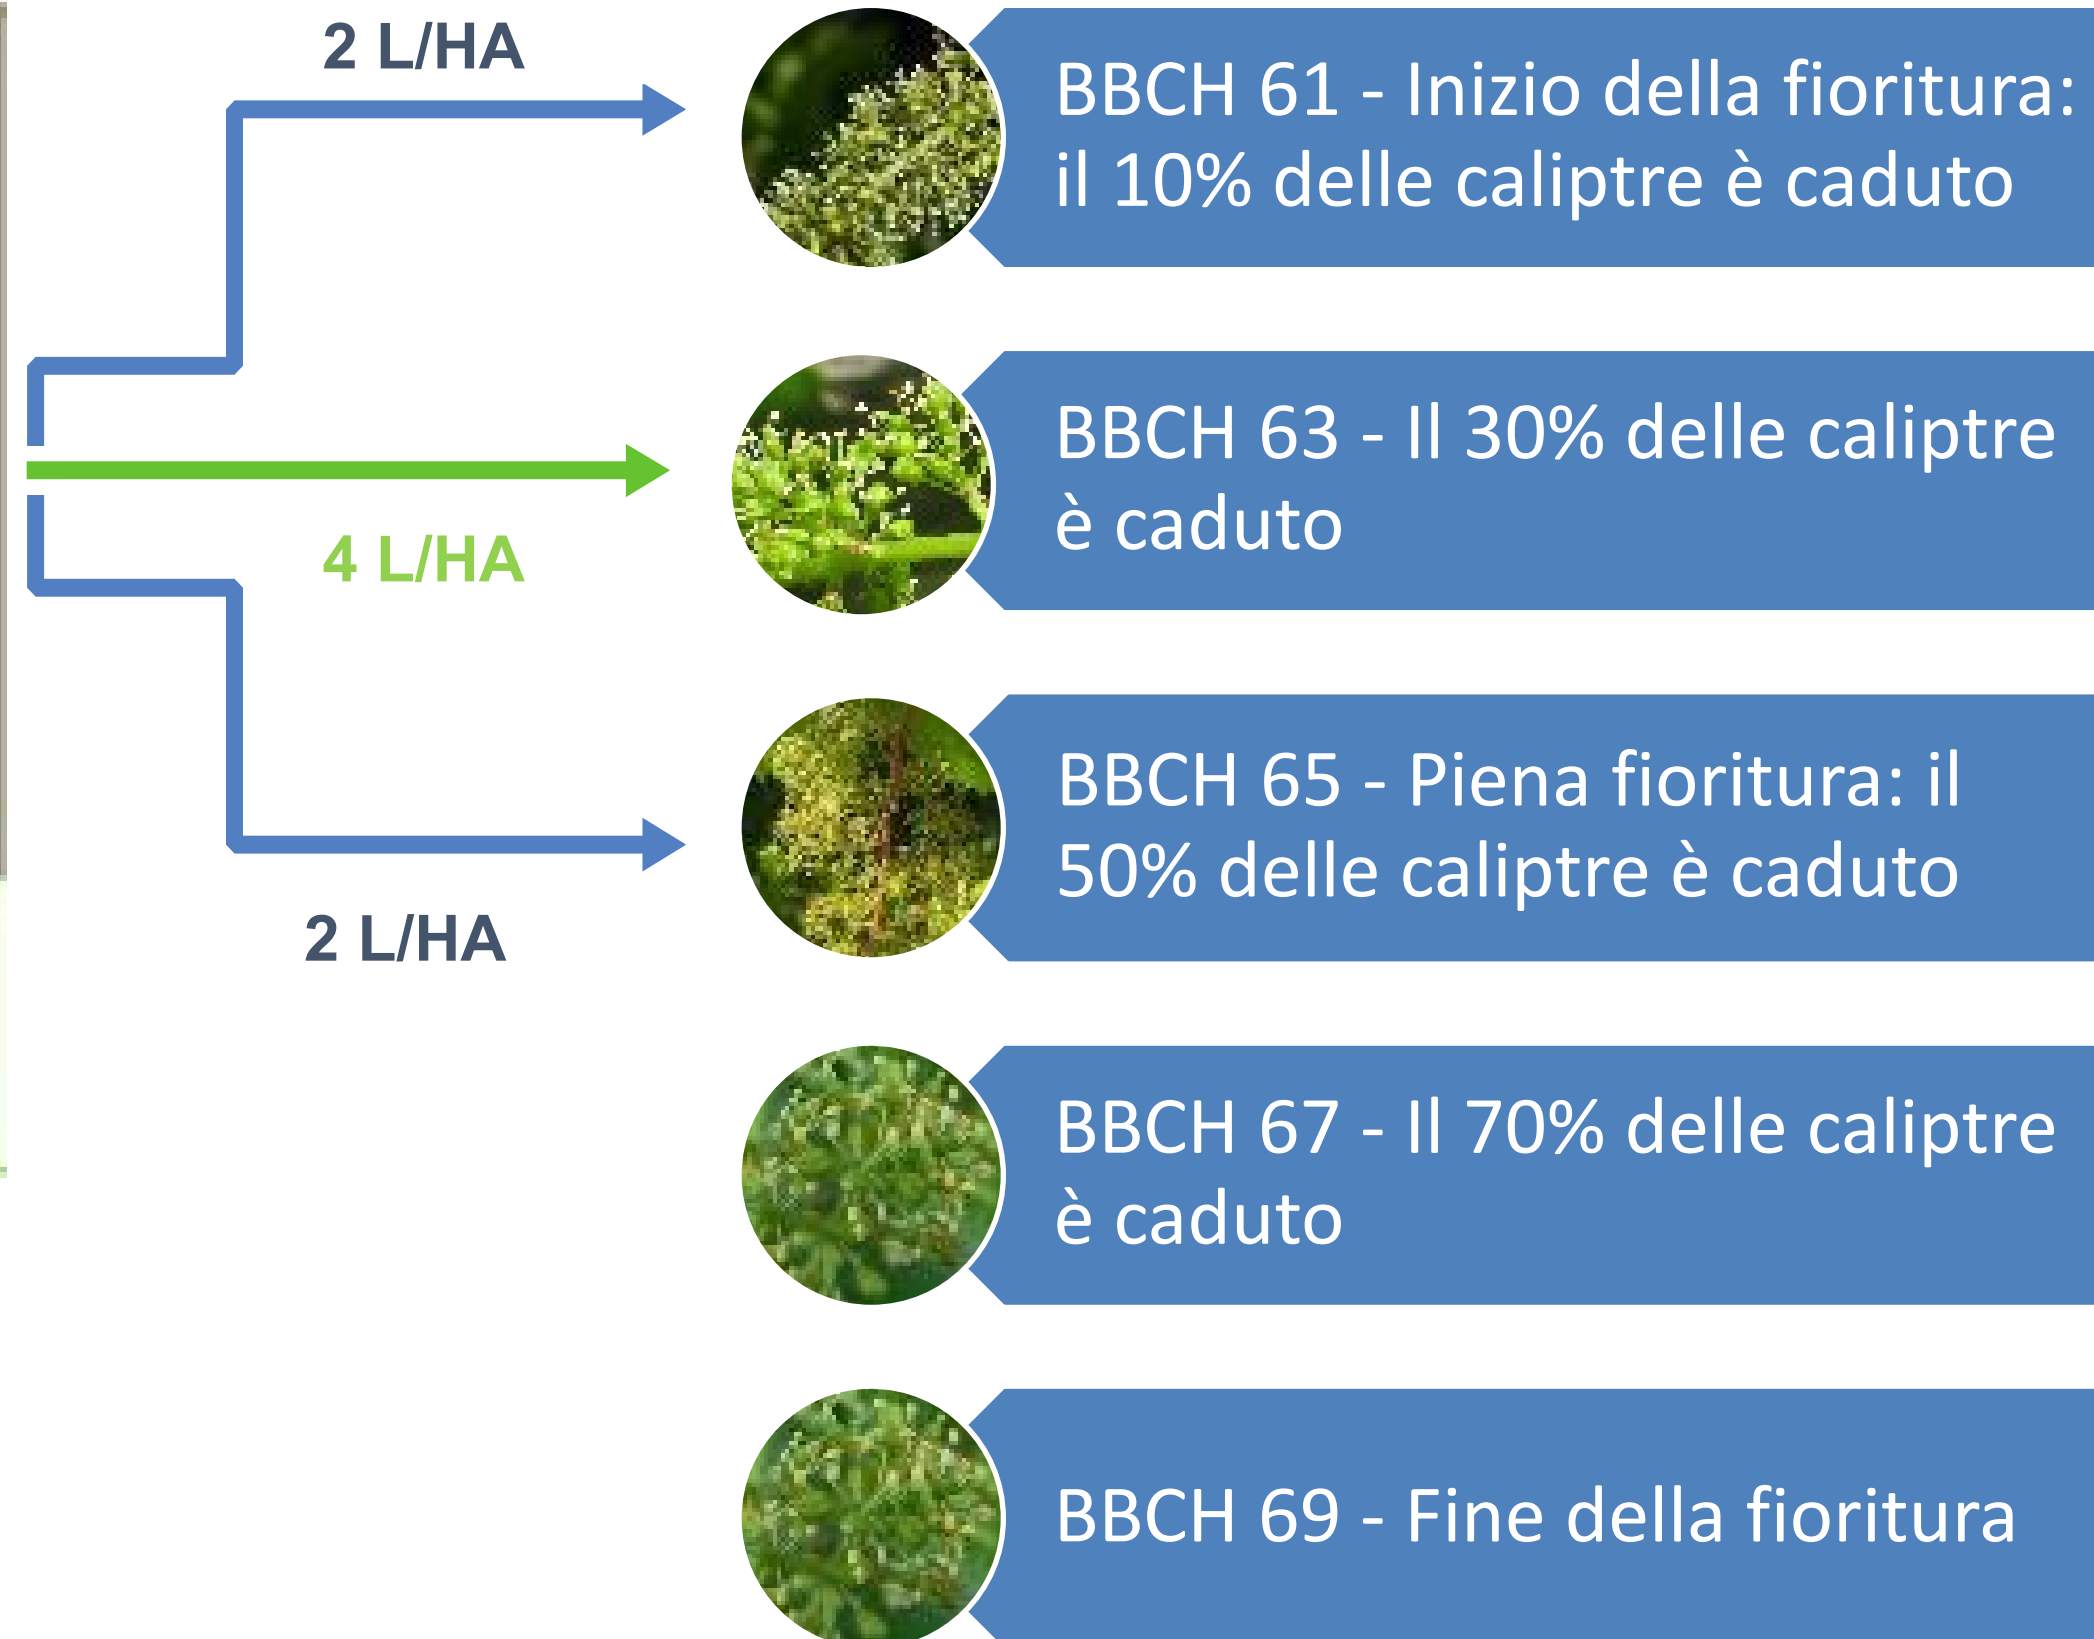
2 L/HA

4 L/HA

2 L/HA

BBCH 61 - Inizio della fioritura: il 10% delle caliptre è caduto

BBCH 63 - Il 30% delle caliptre è caduto

BBCH 65 - Piena fioritura: il 50% delle caliptre è caduto

BBCH 67 - Il 70% delle caliptre è caduto

BBCH 69 - Fine della fioritura